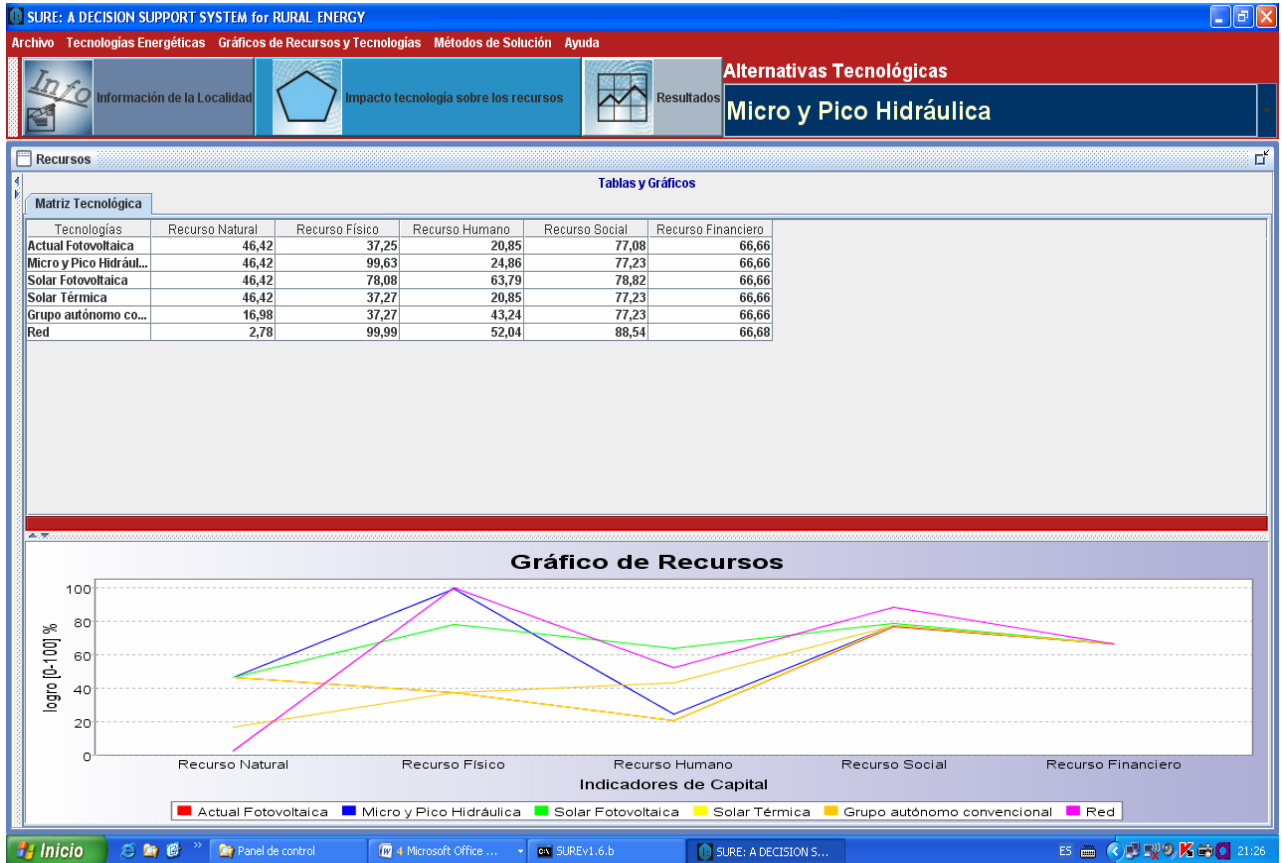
SURE: A DECISION SUPPORT SYSTEM for RURAL ENERGY

Archivo Tecnologías Energéticas Gráficos de Recursos y Tecnologías Métodos de Solución Ayuda

Info Información de la Localidad

Impacto tecnología sobre los recursos

Resultados

Alternativas Tecnológicas

Micro y Pico Hidráulica

Recursos

Tablas y Gráficos

Matriz Tecnológica

| Tecnologías | Recurso Natural | Recurso Físico | Recurso Humano | Recurso Social | Recurso Financiero |
|---|---|---|---|---|---|
| Actual Fotovoltaica | 46,42 | 37,25 | 20,85 | 77,08 | 66,66 |
| Micro y Pico Hidrául... | 46,42 | 99,63 | 24,86 | 77,23 | 66,66 |
| Solar Fotovoltaica | 46,42 | 78,08 | 63,79 | 78,82 | 66,66 |
| Solar Térmica | 46,42 | 37,27 | 20,85 | 77,23 | 66,66 |
| Grupo autónomo co... | 16,98 | 37,27 | 43,24 | 77,23 | 66,66 |
| Red | 2,78 | 99,99 | 52,04 | 88,54 | 66,68 |

Gráfico de Recursos

logro [0-100] %

100
80
60
40
20
0

Recurso Natural Recurso Físico Recurso Humano Recurso Social Recurso Financiero

Indicadores de Capital

Actual Fotovoltaica Micro y Pico Hidráulica Solar Fotovoltaica Solar Térmica Grupo autónomo convencional Red

Inicio Panel de control 4 Microsoft Office ... SUREv1.6.b SURE: A DECISION S... ES 21:26